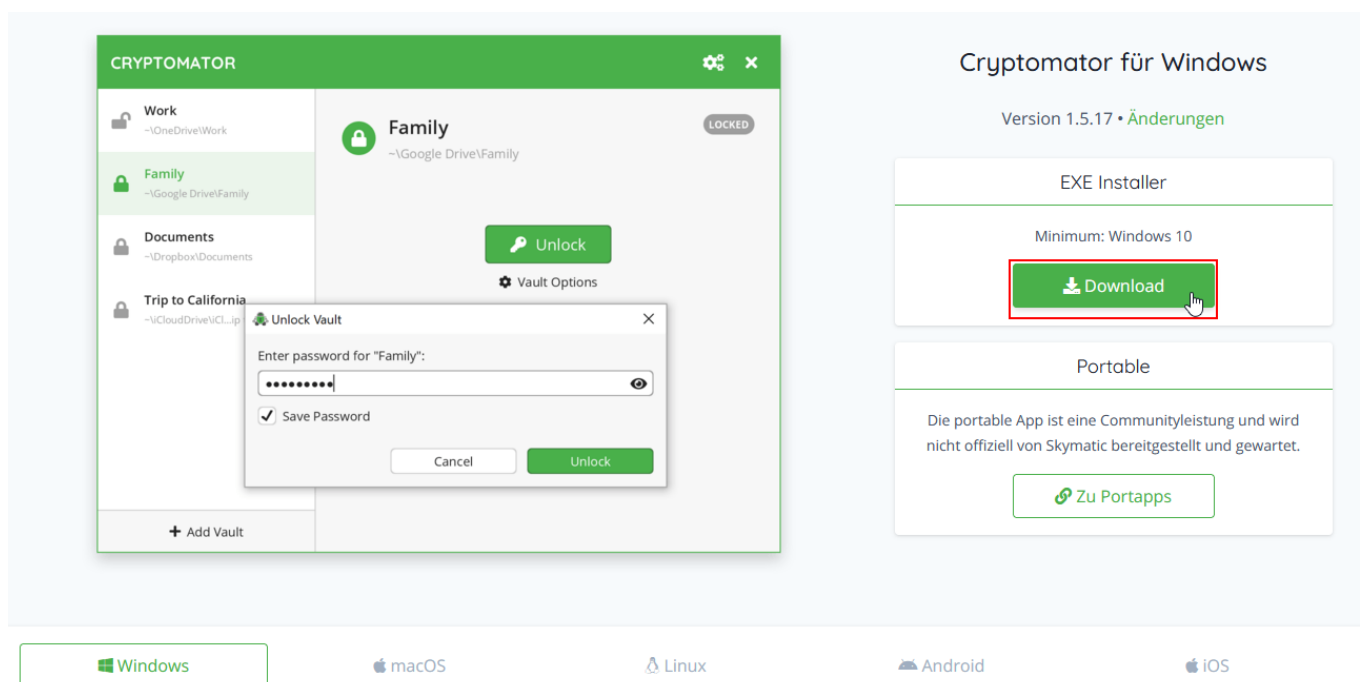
CRYPTOMATOR

Work
~\OneDrive\Work

Family
~\Google Drive\Family

Documents
~\Dropbox\Documents

Trip to California
~\iCloudDrive\iCl...ip

+ Add Vault

Family
~\Google Drive\Family

LOCKED

Unlock

Vault Options

Unlock Vault

Enter password for "Family":

•••••••••

Save Password

Cancel

Unlock

Cryptomator für Windows

Version 1.5.17 • Änderungen

EXE Installer

Minimum: Windows 10

Download

Portable

Die portable App ist eine Communityleistung und wird nicht offiziell von Skymatic bereitgestellt und gewartet.

Zu Portapps

Windows

macOS

Linux

Android

iOS